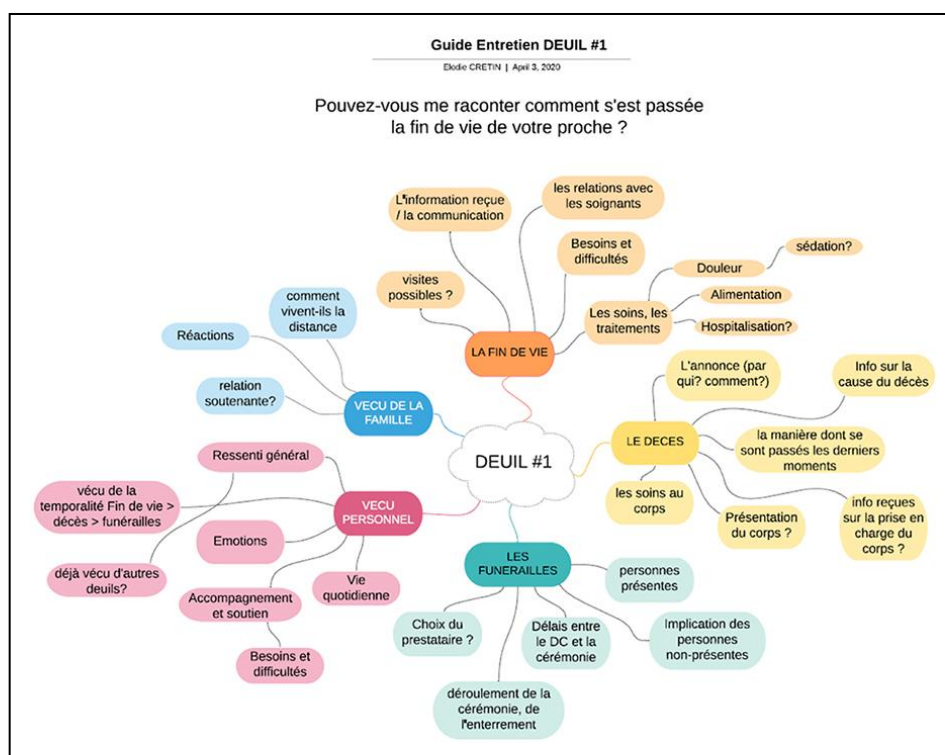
Guide Entretien DEUIL #1

Elodie CRETIN | April 3, 2020

Pouvez-vous me raconter comment s'est passée la fin de vie de votre proche ?

DEUIL #1

LA FIN DE VIE

L'information reçue / la communication

les relations avec les soignants

Besoins et difficultés

visites possibles ?

Les soins, les traitements

Douleur

sédation?

Alimentation

Hospitalisation?

VECU DE LA FAMILLE

comment vivent-ils la distance

Réactions

relation soutenante?

LE DECES

L'annonce (par qui? comment?)

Info sur la cause du décès

la manière dont se sont passés les derniers moments

info reçues sur la prise en charge du corps ?

Présentation du corps ?

les soins au corps

VECU PERSONNEL

Ressenti général

vécu de la temporalité Fin de vie > décès > funérailles

Emotions

déjà vécu d'autres deuils?

Accompagnement et soutien

Vie quotidienne

Besoins et difficultés

LES FUNERAILLES

personnes présentes

Implication des personnes non-présentes

Délais entre le DC et la cérémonie

Choix du prestataire ?

déroulement de la cérémonie, de l'enterrement